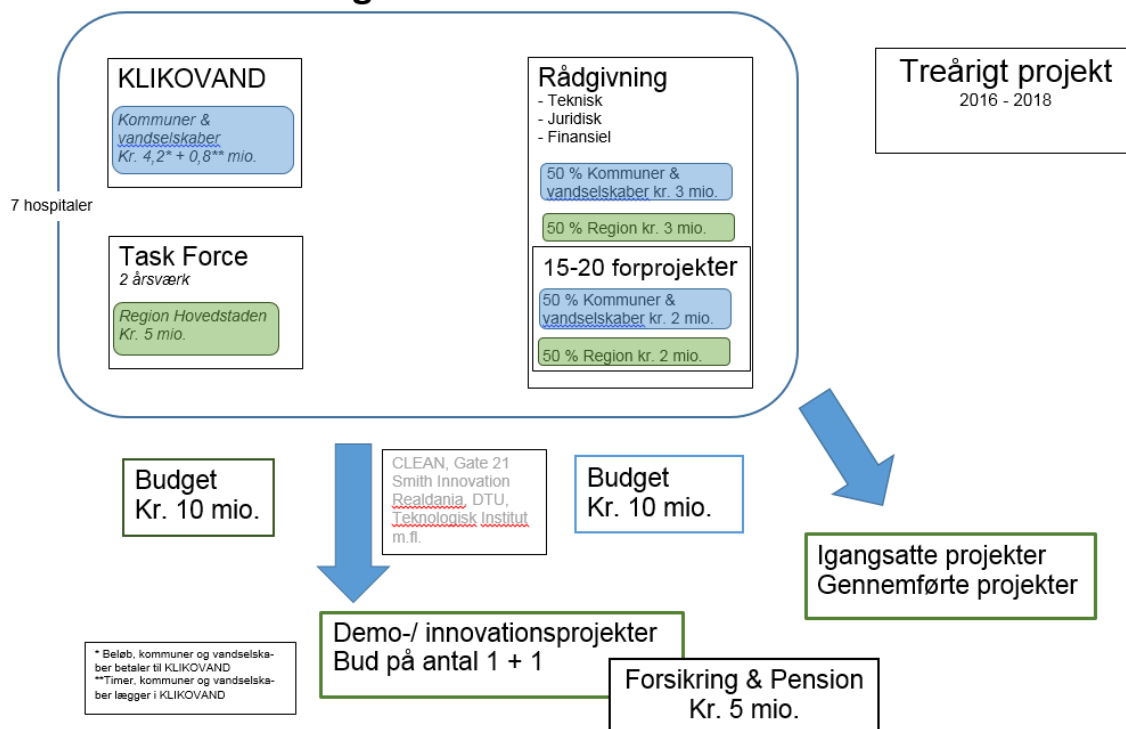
KLIKOVAND

Kommuner & vandselskaber Kr. 4,2* + 0,8** mio.

Rådgivning
- Teknisk
- Juridisk
- Finansiel

50 % Kommuner & vandselskaber kr. 3 mio.

50 % Region kr. 3 mio.

15-20 forprojekter

50 % Kommuner & vandselskaber kr. 2 mio.

50 % Region kr. 2 mio.

Treårigt projekt
2016 - 2018

7 hospitaler

Task Force
2 årsværk

Region Hovedstaden Kr. 5 mio.

Budget
Kr. 10 mio.

CLEAN, Gate 21 Smith Innovation Realdania, DTU, Teknologisk Institut m.fl.

Budget
Kr. 10 mio.

Igangsatte projekter
Gennemførte projekter

Demo-/ innovationsprojekter
Bud på antal 1 + 1

Forsikring & Pension
Kr. 5 mio.

* Beløb, kommuner og vandselskaber betaler til KLIKOVAND
**Timer, kommuner og vandselskaber lægger i KLIKOVAND